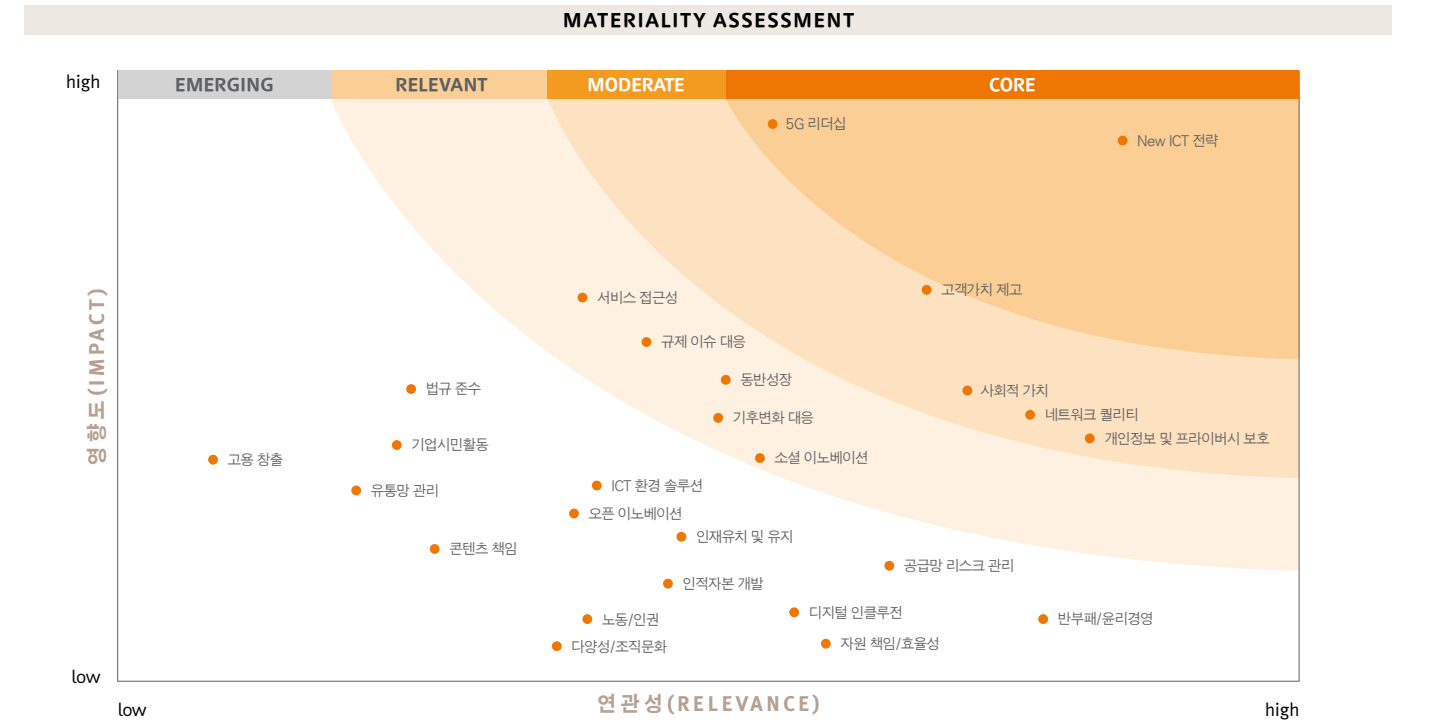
MATERIALITY ASSESSMENT

high

EMERGING

RELEVANT

MODERATE

CORE

5G 리더십

New ICT 전략

고객가치 제고

서비스 접근성

규제 이슈 대응

법규 준수

동반성장

사회적 가치

네트워크 퀄리티

기후변화 대응

개인정보 및 프라이버시 보호

기업시민활동

고용 창출

소셜 이노베이션

ICT 환경 솔루션

유통망 관리

오픈 이노베이션

인재유치 및 유지

콘텐츠 책임

공급망 리스크 관리

인적자본 개발

디지털 인클루전

노동/인권

반부패/윤리경영

다양성/조직문화

자원 책임/효율성

영향도(IMPACT)

low

low

연관성(RELEVANCE)

high